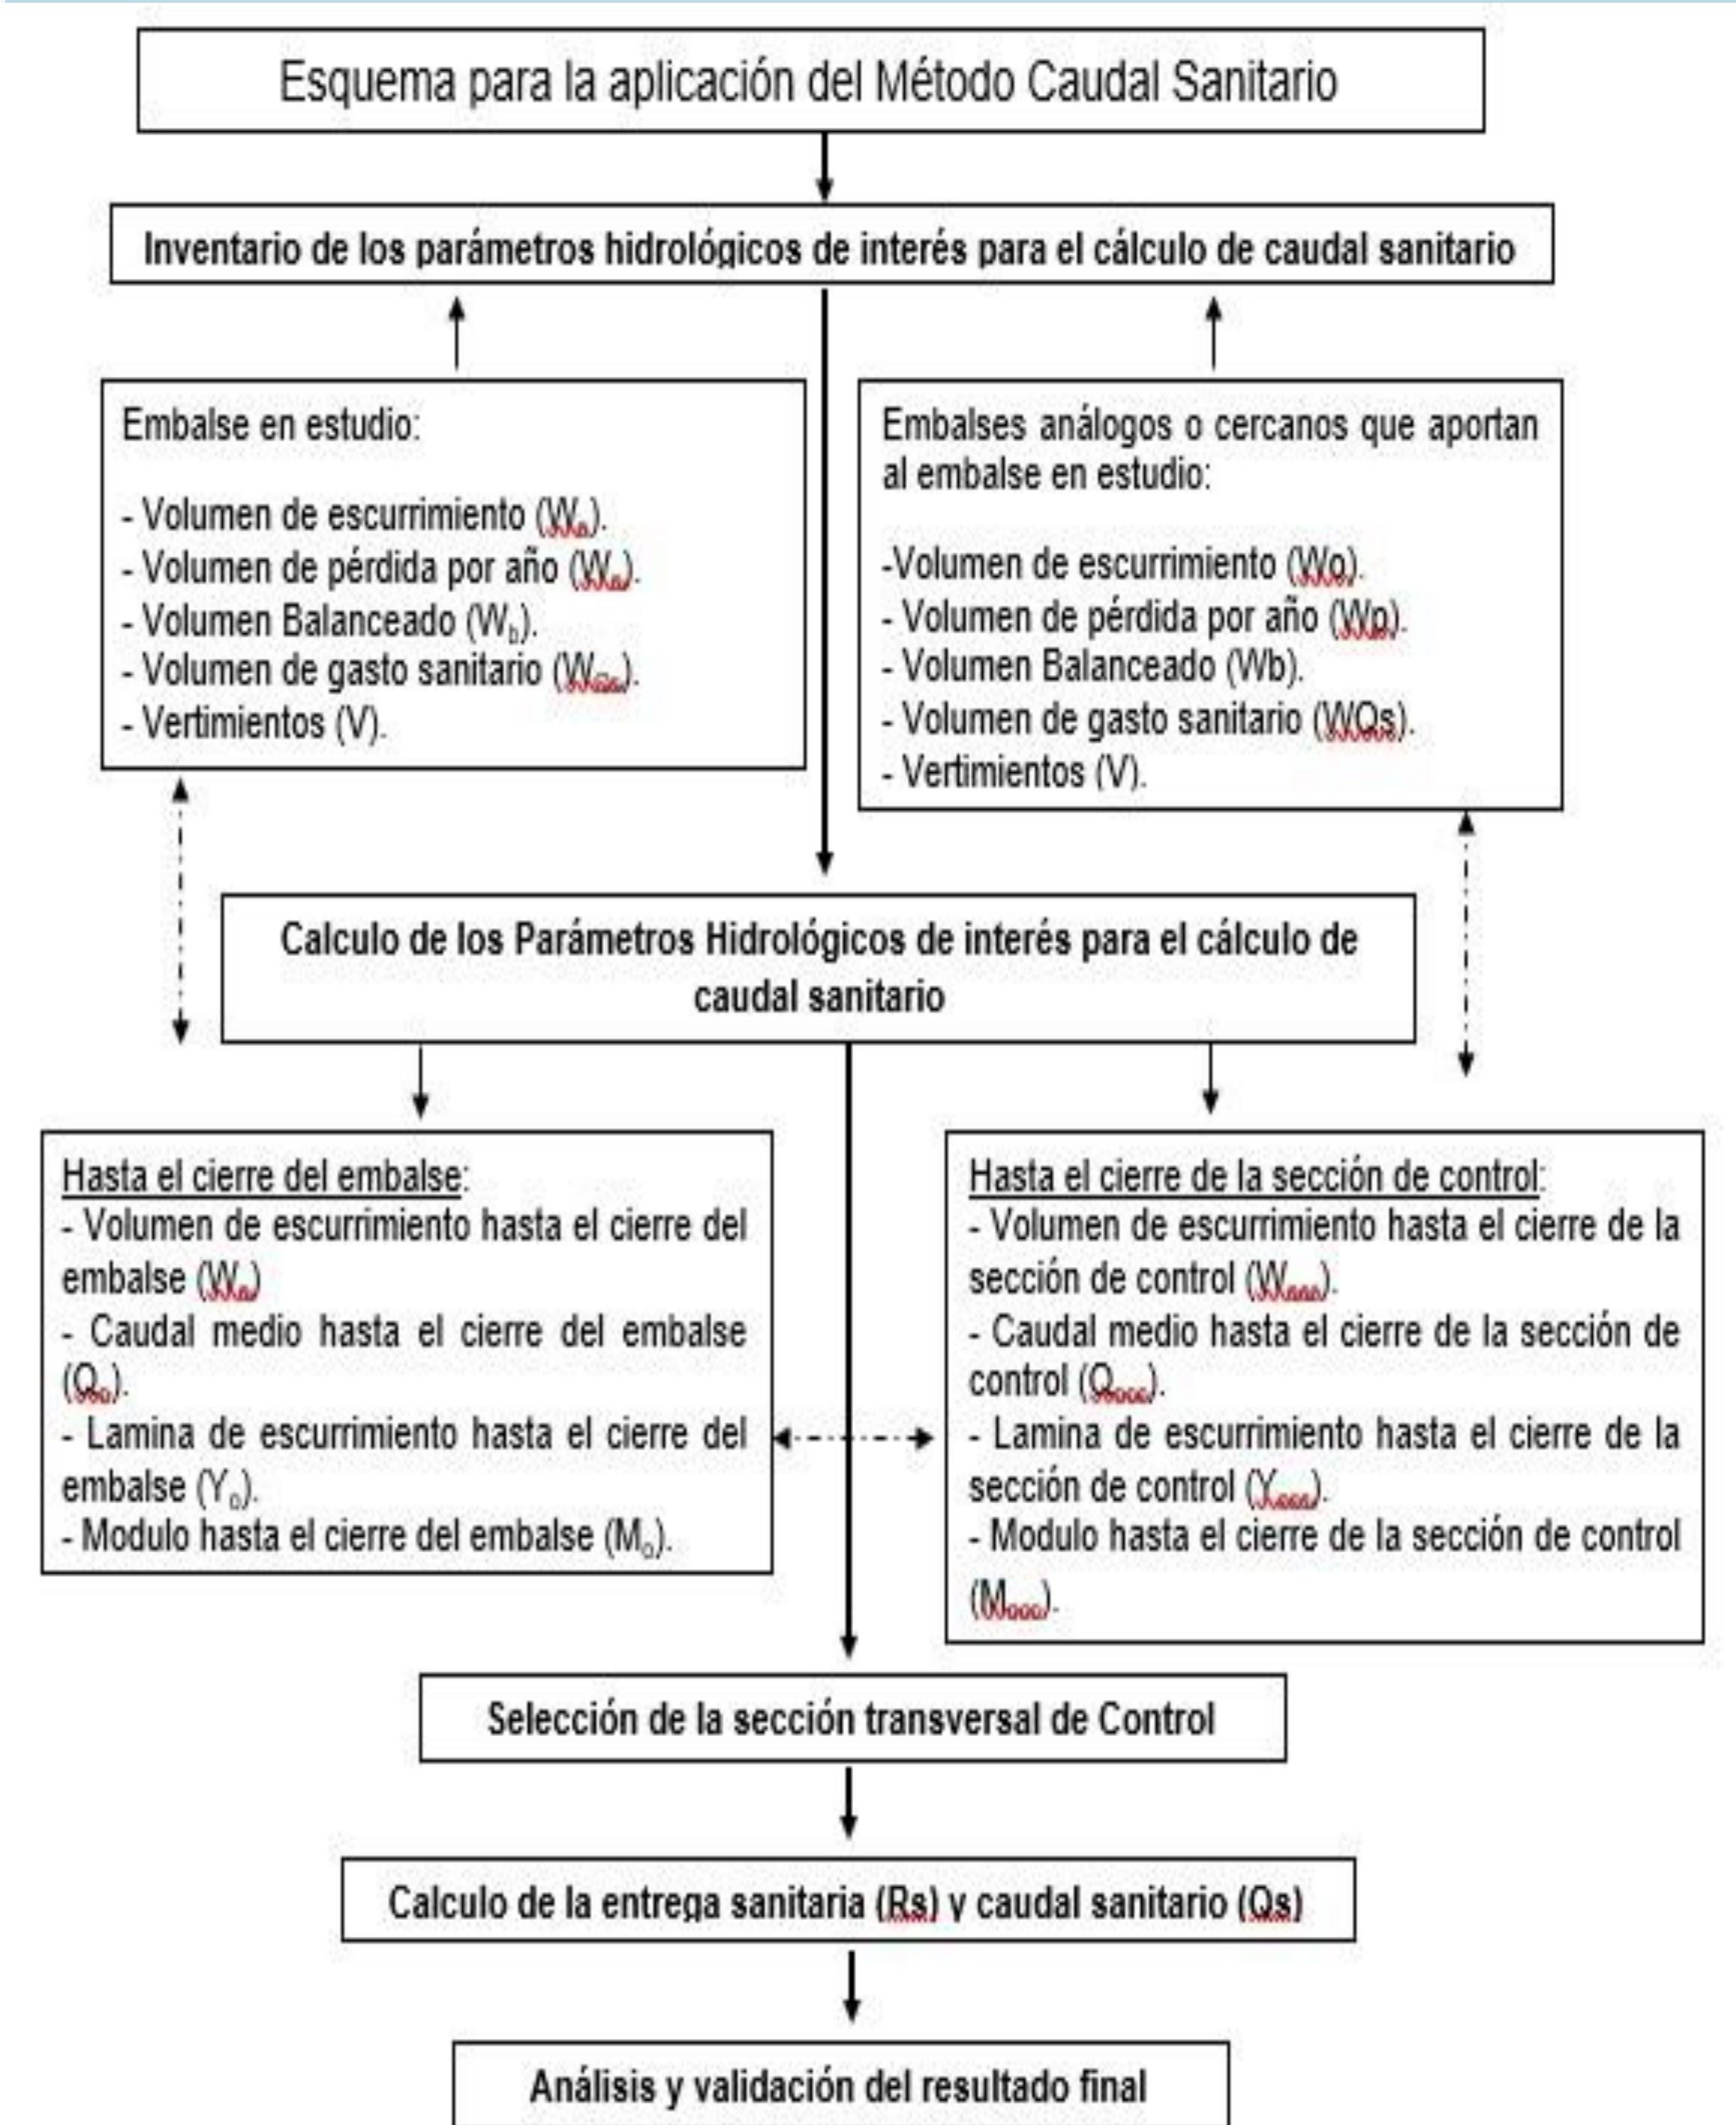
Esquema para la aplicación del Método Caudal Sanitario

Inventario de los parámetros hidrológicos de interés para el cálculo de caudal sanitario

Embalse en estudio:

- Volumen de escurrimiento ($W_o$).
- Volumen de pérdida por año ($W_p$).
- Volumen Balanceado ($W_b$).
- Volumen de gasto sanitario ($W_{Qs}$).
- Vertimientos (V).

Embalses análogos o cercanos que aportan al embalse en estudio:

-Volumen de escurrimiento (Wo).
- Volumen de pérdida por año (Wp).
- Volumen Balanceado (Wb).
- Volumen de gasto sanitario (WQs).
- Vertimientos (V).

Calculo de los Parámetros Hidrológicos de interés para el cálculo de caudal sanitario

Hasta el cierre del embalse:
- Volumen de escurrimiento hasta el cierre del embalse ($W_o$)
- Caudal medio hasta el cierre del embalse ($Q_o$).
- Lamina de escurrimiento hasta el cierre del embalse ($Y_o$).
- Modulo hasta el cierre del embalse ($M_o$).

Hasta el cierre de la sección de control:
- Volumen de escurrimiento hasta el cierre de la sección de control ($W_{osc}$).
- Caudal medio hasta el cierre de la sección de control ($Q_{osc}$).
- Lamina de escurrimiento hasta el cierre de la sección de control ($Y_{osc}$).
- Modulo hasta el cierre de la sección de control ($M_{osc}$).

Selección de la sección transversal de Control

Calculo de la entrega sanitaria (Rs) y caudal sanitario (Qs)

Análisis y validación del resultado final